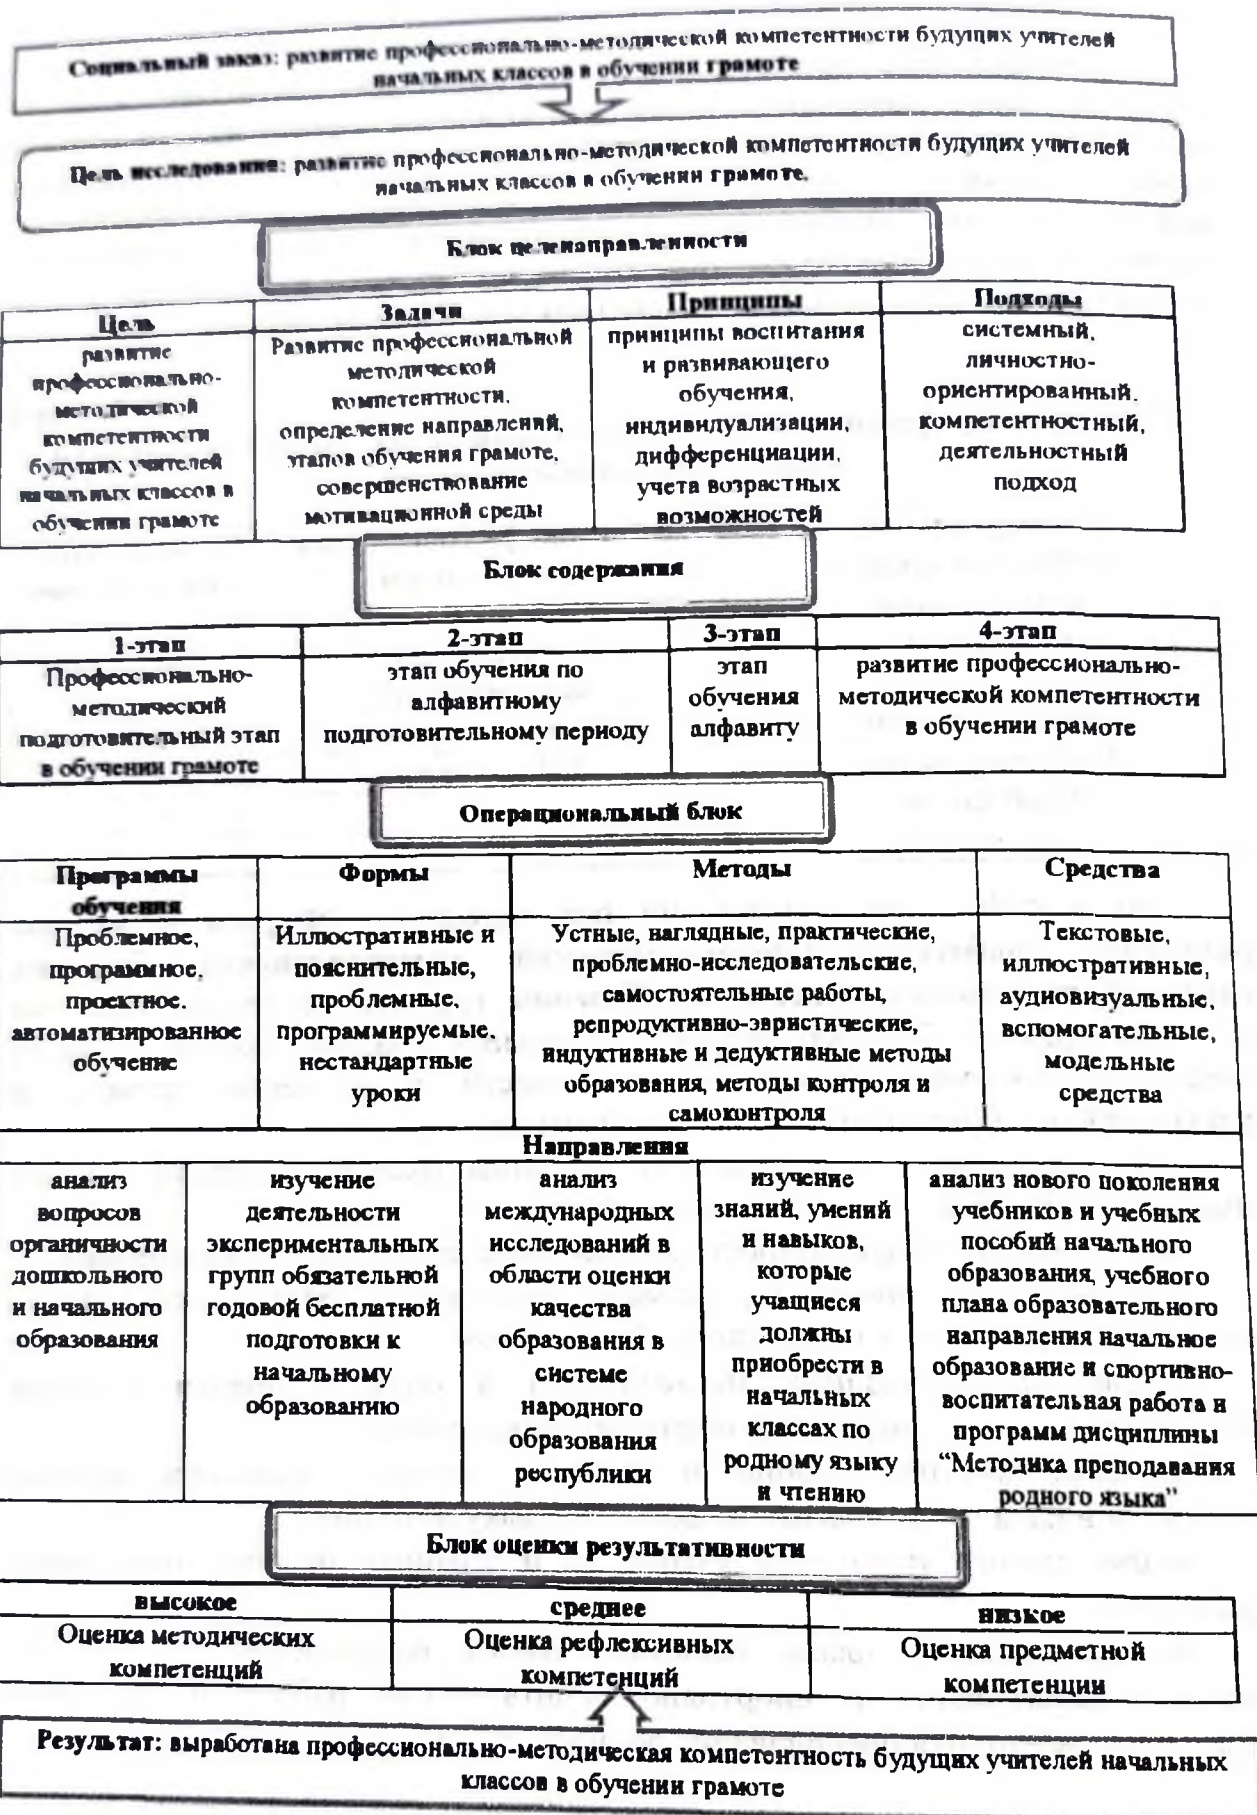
**Социальный заказ:** развитие профессионально-методической компетентности будущих учителей начальных классов в обучении грамоте

**Цель исследования:** развитие профессионально-методической компетентности будущих учителей начальных классов в обучении грамоте.

**Блок целенаправленности**

| Цель | Задачи | Принципы | Подходы |
|---|---|---|---|
| развитие профессионально-методической компетентности будущих учителей начальных классов в обучении грамоте | Развитие профессиональной методической компетентности, определение направлений, этапов обучения грамоте, совершенствование мотивационной среды | принципы воспитания и развивающего обучения, индивидуализации, дифференциации, учета возрастных возможностей | системный, личностно-ориентированный, компетентностный, деятельностный подход |

**Блок содержания**

| 1-этап | 2-этап | 3-этап | 4-этап |
|---|---|---|---|
| Профессионально-методический подготовительный этап в обучении грамоте | этап обучения по алфавитному подготовительному периоду | этап обучения алфавиту | развитие профессионально-методической компетентности в обучении грамоте |

**Операциональный блок**

| Программы обучения | Формы | Методы | Средства |
|---|---|---|---|
| Проблемное, программное, проектное, автоматизированное обучение | Иллюстративные и пояснительные, проблемные, программируемые, нестандартные уроки | Устные, наглядные, практические, проблемно-исследовательские, самостоятельные работы, репродуктивно-эвристические, индуктивные и дедуктивные методы образования, методы контроля и самоконтроля | Текстовые, иллюстративные, аудиовизуальные, вспомогательные, модельные средства |

**Направления**

| | | | | |
|---|---|---|---|---|
| анализ вопросов органичности дошкольного и начального образования | изучение деятельности экспериментальных групп обязательной годовой бесплатной подготовки к начальному образованию | анализ международных исследований в области оценки качества образования в системе народного образования республики | изучение знаний, умений и навыков, которые учащиеся должны приобрести в начальных классах по родному языку и чтению | анализ нового поколения учебников и учебных пособий начального образования, учебного плана образовательного направления начальное образование и спортивно-воспитательная работа и программ дисциплины "Методика преподавания родного языка" |

**Блок оценки результативности**

| высокое | среднее | низкое |
|---|---|---|
| Оценка методических компетенций | Оценка рефлексивных компетенций | Оценка предметной компетенции |

**Результат:** выработана профессионально-методическая компетентность будущих учителей начальных классов в обучении грамоте